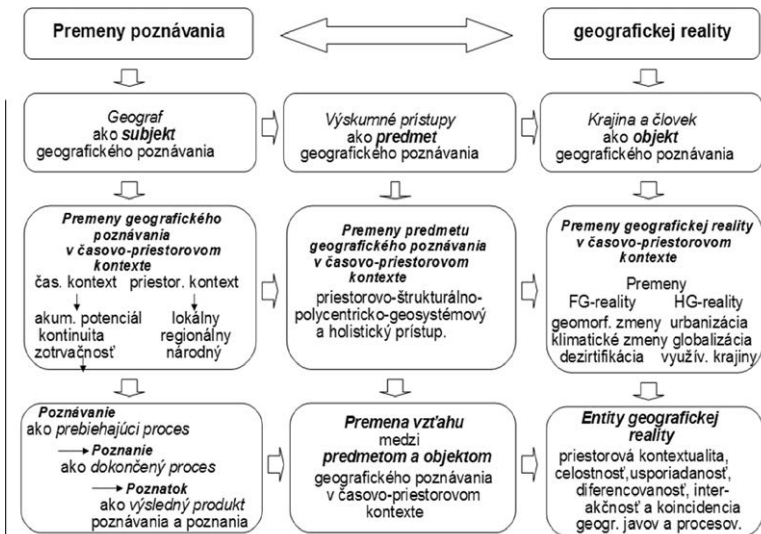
Premeny poznávania

geografickej reality

Geograf ako subjekt geografického poznávania

Výskumné prístupy ako predmet geografického poznávania

Krajina a človek ako objekt geografického poznávania

Premeny geografického poznávania v časovo-priestorovom kontexte

čas. kontext

priestor. kontext

akum. potenciál kontinuita zotrvačnosť

lokálny regionálny národný

Premeny predmetu geografického poznávania v časovo-priestorovom kontexte

priestorovo-štrukturálno-polycentricko-geosystémový a holistický prístup.

Premeny geografickej reality v časovo-priestorovom kontexte

Premeny

FG-reality

HG-reality

geomorf. zmeny klimatické zmeny dezirtifikácia

urbanizácia globalizácia využív. krajiny

Poznávanie ako prebiehajúci proces

Poznanie ako dokončený proces

Poznatok ako výsledný produkt poznávania a poznania

Premena vzťahu medzi predmetom a objektom geografického poznávania v časovo-priestorovom kontexte

Entity geografickej reality

priestorová kontextualita, celostnosť, usporiadanosť, diferencovanosť, interakčnosť a koincidencia geogr. javov a procesov.